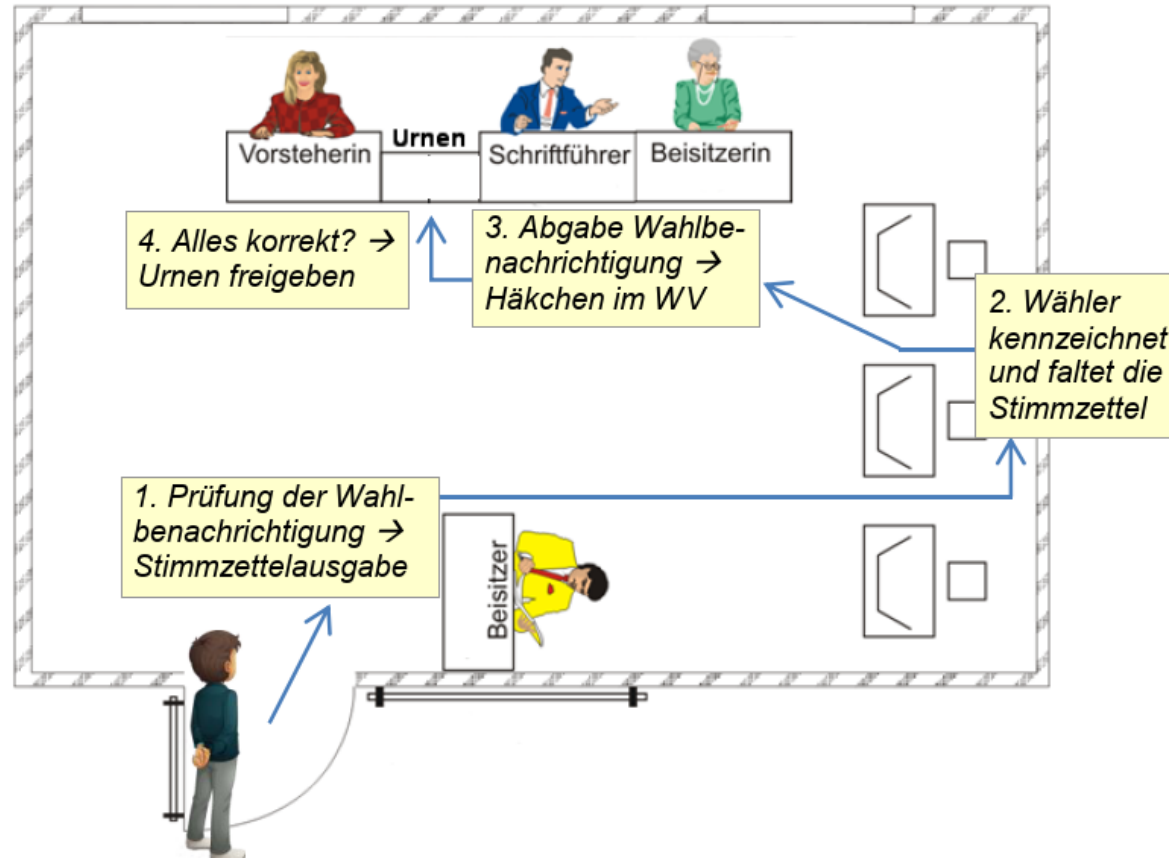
Vorsteherin

Urnen

Schriftführer

Beisitzerin

4. Alles korrekt? → Urnen freigeben

3. Abgabe Wahlbenachrichtigung → Häkchen im WV

2. Wähler kennzeichnet und faltet die Stimmzettel

1. Prüfung der Wahlbenachrichtigung → Stimmzettelausgabe

Beisitzer